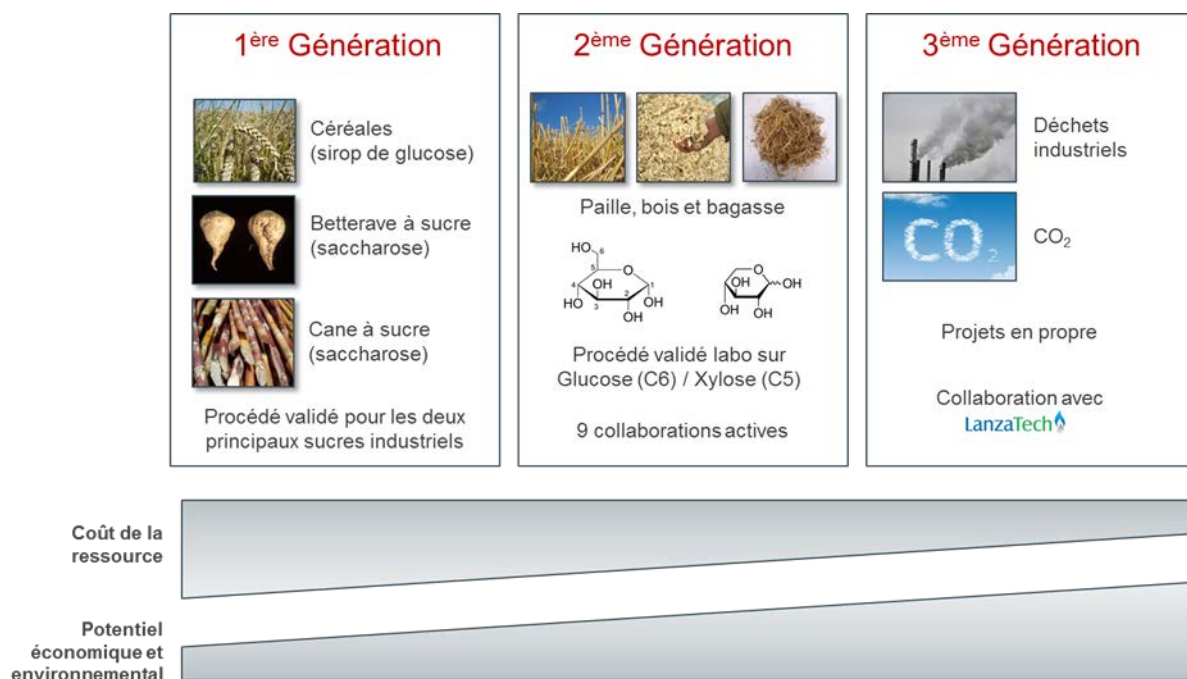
1$^{ère}$ Génération

Céréales (sirop de glucose)

Betterave à sucre (saccharose)

Cane à sucre (saccharose)

Procédé validé pour les deux principaux sucres industriels

2$^{ème}$ Génération

Paille, bois et bagasse

HO 6 5 4 OH HO 3 2 OH 1 O OH

O OH OH OH OH

Procédé validé labo sur Glucose (C6) / Xylose (C5)

9 collaborations actives

3$^{ème}$ Génération

Déchets industriels

$CO_2$

$CO_2$

Projets en propre

Collaboration avec LanzaTech

Coût de la ressource

Potentiel économique et environnemental